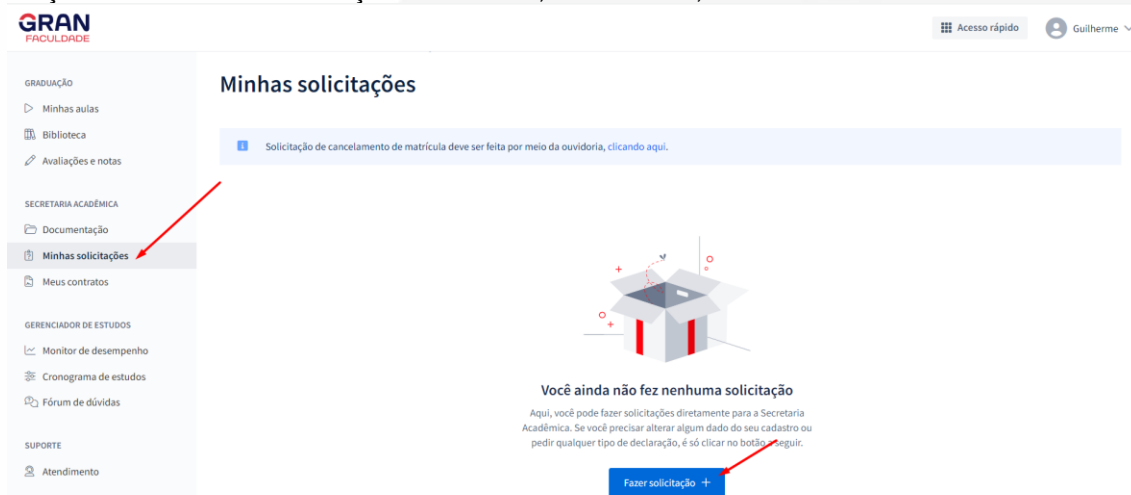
GRAN
FACULDADE

Acesso rápido
Guilherme

GRADUAÇÃO
Minhas aulas
Biblioteca
Avaliações e notas

SECRETARIA ACADÊMICA
Documentação
Minhas solicitações
Meus contratos

GERENCIADOR DE ESTUDOS
Monitor de desempenho
Cronograma de estudos
Fórum de dúvidas

SUPORTE
Atendimento

Minhas solicitações

Solicitação de cancelamento de matrícula deve ser feita por meio da ouvidoria, clicando aqui.

Você ainda não fez nenhuma solicitação

Aqui, você pode fazer solicitações diretamente para a Secretaria Acadêmica. Se você precisar alterar algum dado do seu cadastro ou pedir qualquer tipo de declaração, é só clicar no botão a seguir.

Fazer solicitação +